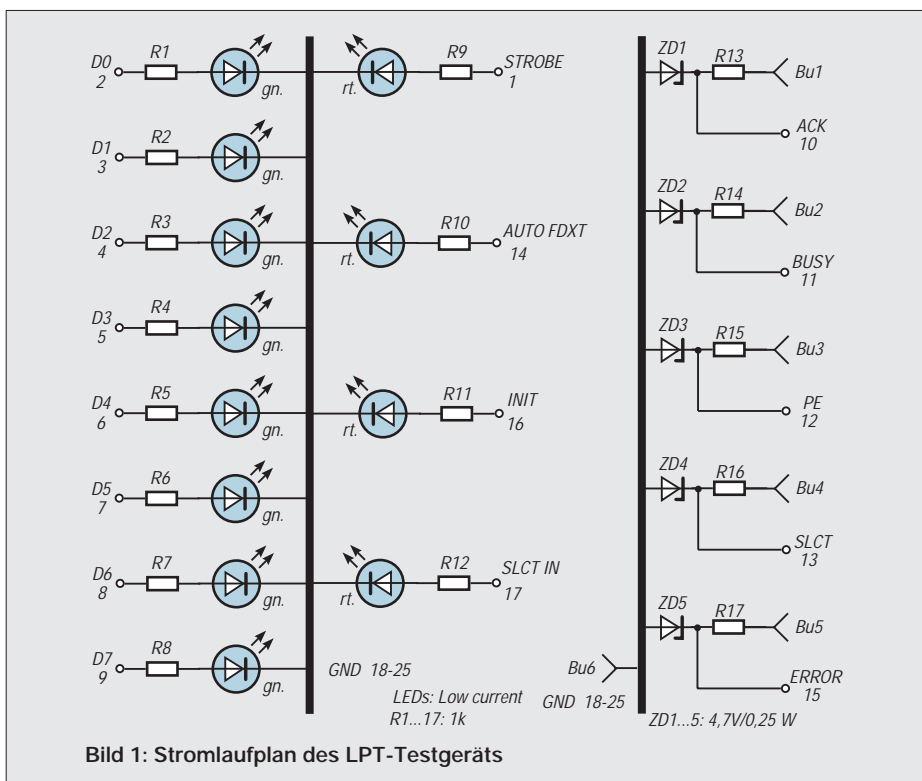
D0
2
R1
gn.
D1
3
R2
gn.
D2
4
R3
gn.
D3
5
R4
gn.
D4
6
R5
gn.
D5
7
R6
gn.
D6
8
R7
gn.
D7
9
R8
gn.

rt.
R9
STROBE
1
rt.
R10
AUTO FDXT
14
rt.
R11
INIT
16
rt.
R12
SLCT IN
17

GND 18-25
LEDs: Low current
R1...17: 1k

ZD1
R13
Bu1
ACK
10
ZD2
R14
Bu2
BUSY
11
ZD3
R15
Bu3
PE
12
ZD4
R16
Bu4
SLCT
13
ZD5
R17
Bu5
ERROR
15
Bu6
GND 18-25
ZD1...5: 4,7V/0,25 W

Bild 1: Stromlaufplan des LPT-Testgeräts